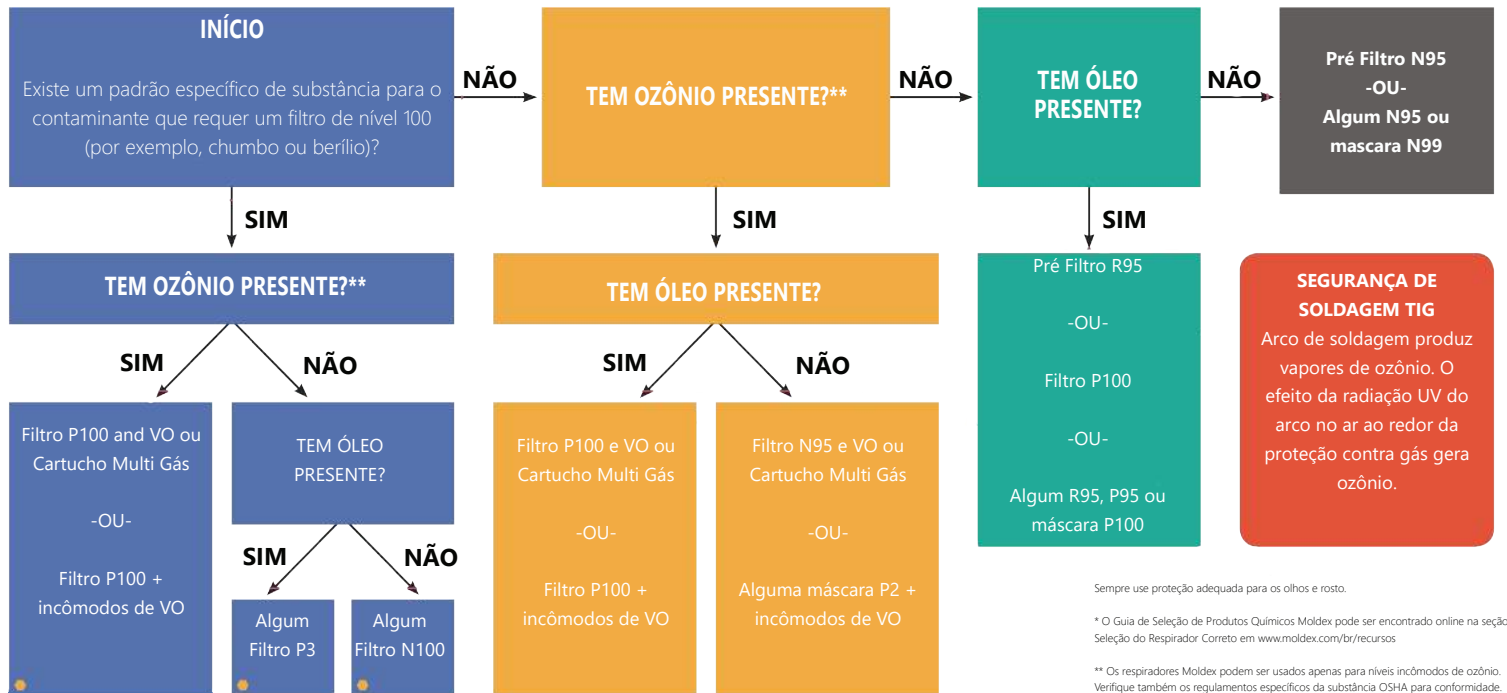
INÍCIO

Existe um padrão específico de substância para o contaminante que requer um filtro de nível 100 (por exemplo, chumbo ou berílio)?

NÃO

TEM OZÔNIO PRESENTE?**

NÃO

TEM ÓLEO PRESENTE?

NÃO

Pré Filtro N95
-OU-
Algum N95 ou mascara N99

SIM

TEM OZÔNIO PRESENTE?**

SIM

NÃO

Filtro P100 and VO ou Cartucho Multi Gás

-OU-

Filtro P100 + incômodos de VO

TEM ÓLEO PRESENTE?

SIM

NÃO

Algum Filtro P3

Algum Filtro N100

SIM

TEM ÓLEO PRESENTE?

SIM

NÃO

Filtro P100 e VO ou Cartucho Multi Gás

-OU-

Filtro P100 + incômodos de VO

Filtro N95 e VO ou Cartucho Multi Gás

-OU-

Alguma máscara P2 + incômodos de VO

SIM

Pré Filtro R95

-OU-

Filtro P100

-OU-

Algum R95, P95 ou máscara P100

SEGURANÇA DE SOLDAGEM TIG
Arco de soldagem produz vapores de ozônio. O efeito da radiação UV do arco no ar ao redor da proteção contra gás gera ozônio.

Sempre use proteção adequada para os olhos e rosto.

* O Guia de Seleção de Produtos Químicos Moldex pode ser encontrado online na seção Seleção do Respirador Correto em www.moldex.com/br/recursos

** Os respiradores Moldex podem ser usados apenas para níveis incômodos de ozônio. Verifique também os regulamentos específicos da substância OSHA para conformidade.